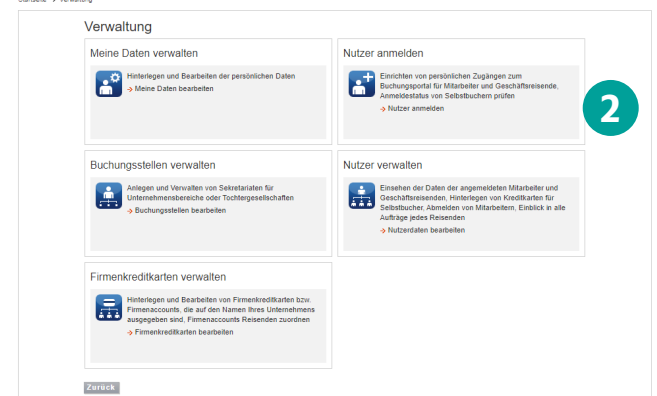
Startseite > Verwaltung

Verwaltung

Meine Daten verwalten

Hinterlegen und Bearbeiten der persönlichen Daten

→ Meine Daten bearbeiten

Nutzer anmelden

Einrichten von persönlichen Zugängen zum Buchungsportal für Mitarbeiter und Geschäftsreisende, Anmeldestatus von Selbstbuchern prüfen

→ Nutzer anmelden

2

Buchungsstellen verwalten

Anlegen und Verwalten von Sekretariaten für Unternehmensbereiche oder Tochtergesellschaften

→ Buchungsstellen bearbeiten

Nutzer verwalten

Einsehen der Daten der angemeldeten Mitarbeiter und Geschäftsreisenden, Hinterlegen von Kreditkarten für Selbstbucher, Abmelden von Mitarbeitern, Einblick in alle Aufträge jedes Reisenden

→ Nutzerdaten bearbeiten

Firmenkreditkarten verwalten

Hinterlegen und Bearbeiten von Firmenkreditkarten bzw. Firmenaccounts, die auf den Namen Ihres Unternehmens ausgegeben sind, Firmenaccounts Reisenden zuordnen

→ Firmenkreditkarten bearbeiten

Zurück